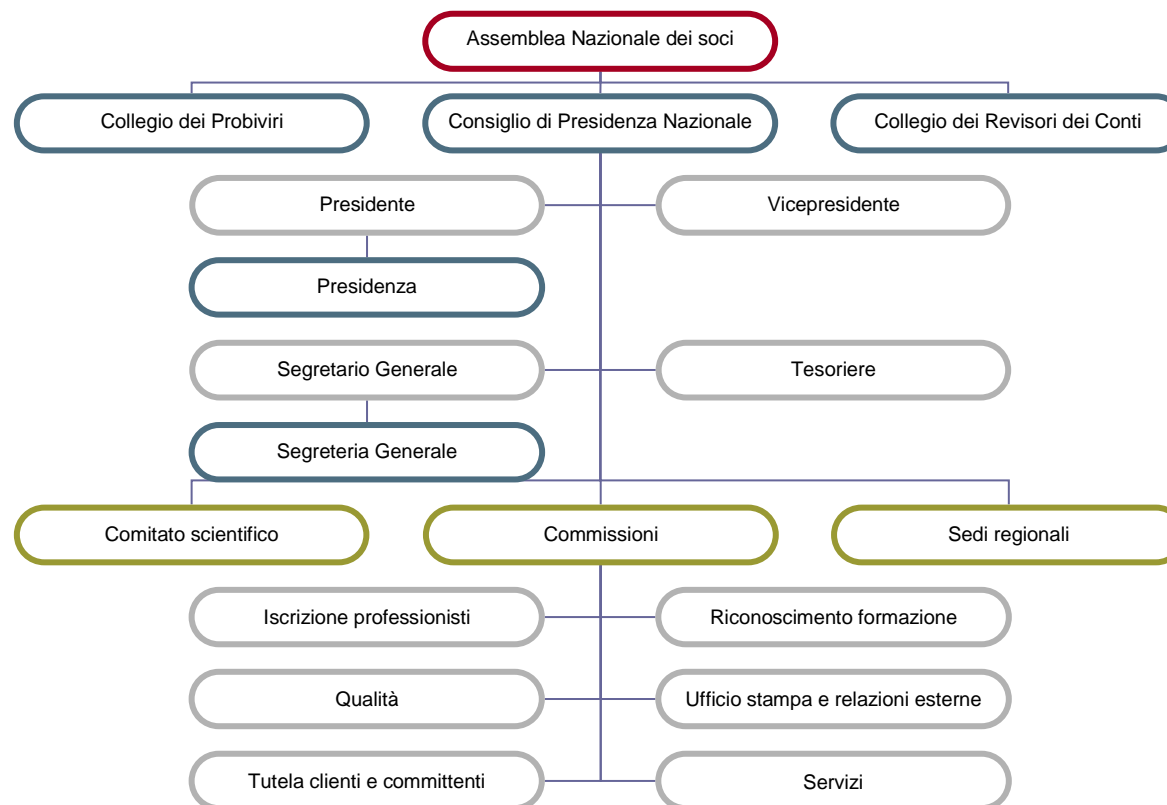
Assemblea Nazionale dei soci

Collegio dei Probiviri

Consiglio di Presidenza Nazionale

Collegio dei Revisori dei Conti

Presidente

Vicepresidente

Presidenza

Segretario Generale

Tesoriere

Segreteria Generale

Comitato scientifico

Commissioni

Sedi regionali

Iscrizione professionisti

Riconoscimento formazione

Qualità

Ufficio stampa e relazioni esterne

Tutela clienti e committenti

Servizi